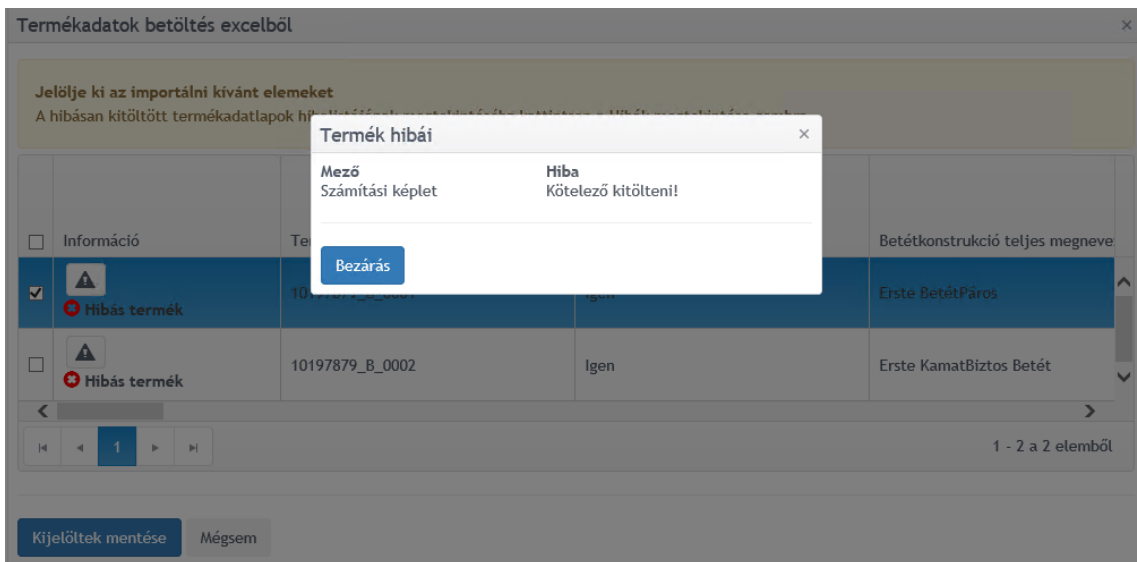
Termékadatok betöltés excelből

×

Jelölje ki az importálni kívánt elemeket

A hibásan kitöltött termékadatlapok hi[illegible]

Termék hibái

×

| Mező | Hiba |
|---|---|
| Számítási képlet | Kötelező kitölteni! |

Bezárás

| | Információ | Te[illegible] | | Betétkonstrukció teljes megneve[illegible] |
|---|---|---|---|---|
| ☑ | Hibás termék | 10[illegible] | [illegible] | Erste BetétPáros |
| ☐ | Hibás termék | 10197879_B_0002 | Igen | Erste KamatBiztos Betét |

1

1 - 2 a 2 elemből

Kijelöltek mentése

Mégsem